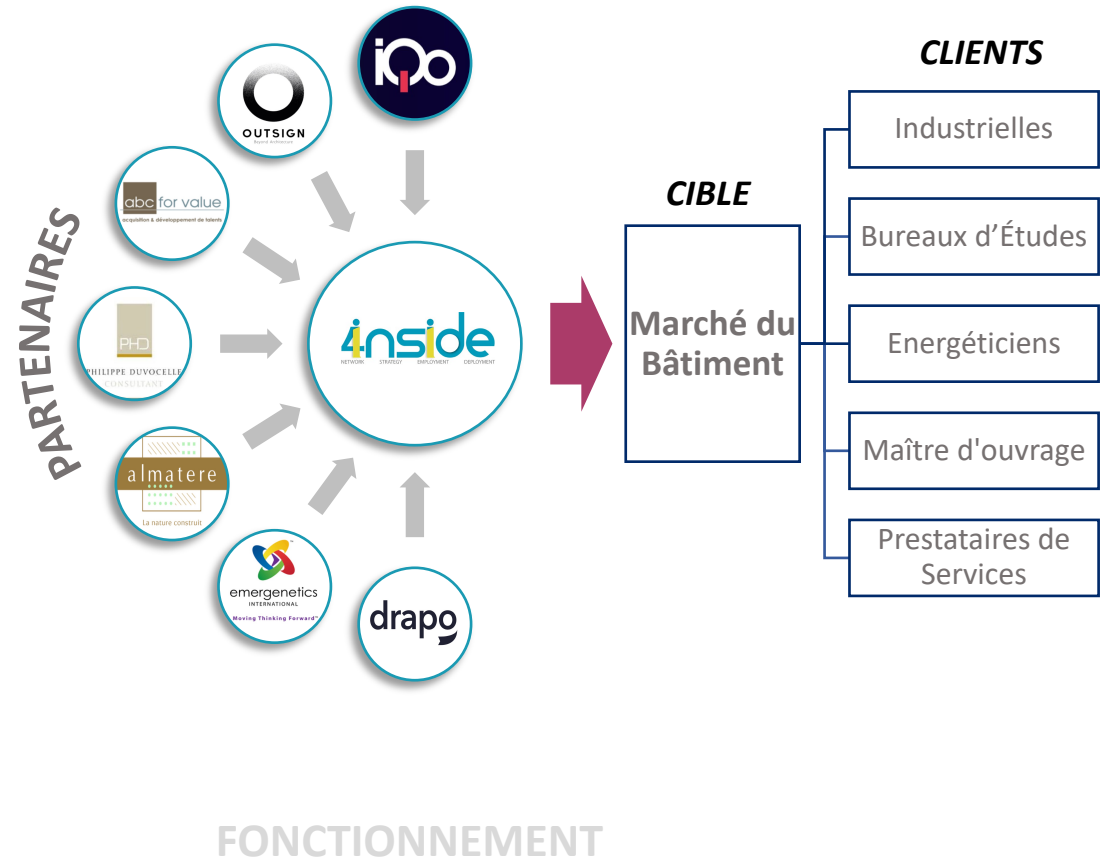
PARTENAIRES

iQo

OUTSIGN
Beyond Architecture

abc for value
acquisition & développement de talents

PHD
PHILIPPE DUVOCELLE
CONSULTANT

almatere
La nature construit

emergenetics
INTERNATIONAL
Moving Thinking Forward

drapo

4inside
NETWORK STRATEGY EMPLOYMENT DEPLOYMENT

CIBLE

Marché du Bâtiment

CLIENTS

Industrielles

Bureaux d'Études

Energéticiens

Maître d'ouvrage

Prestataires de Services

FONCTIONNEMENT